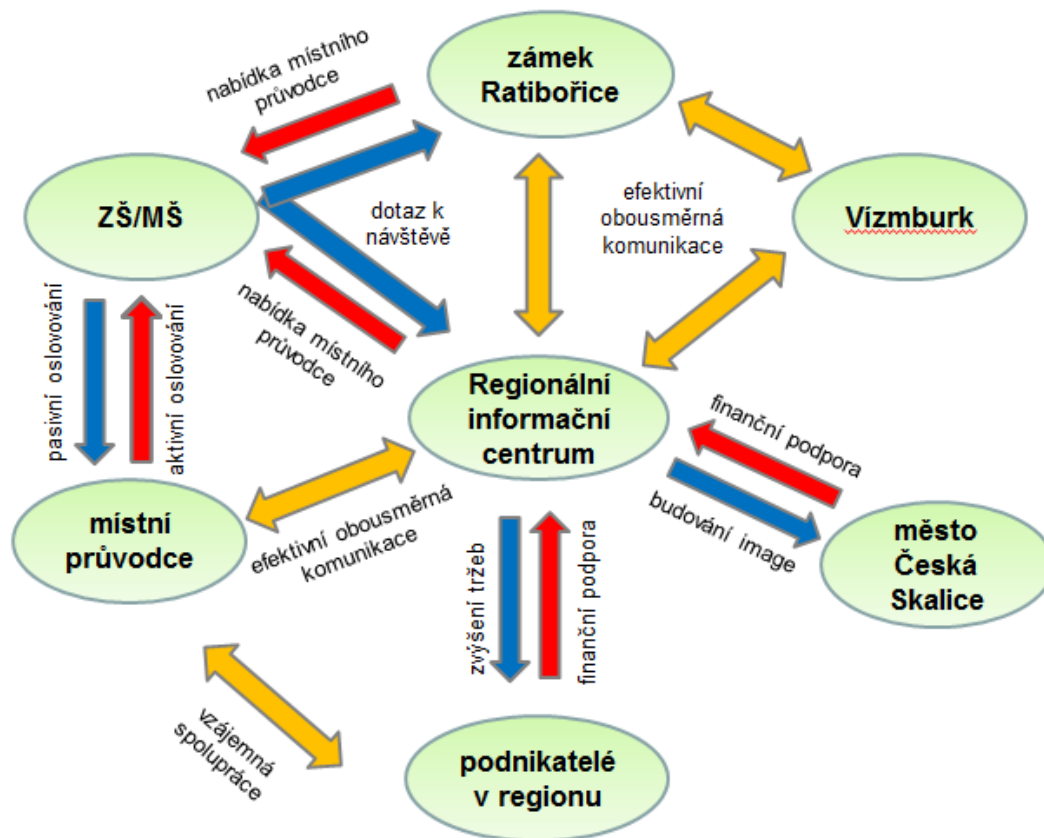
zámek Ratibořice

nabídka místního průvodce

ZŠ/MŠ

dotaz k návštěvě

efektivní obousměrná komunikace

Vízmburk

nabídka místního průvodce

pasivní oslovování

aktivní oslovování

Regionální informační centrum

finanční podpora

budování image

město Česká Skalice

místní průvodce

efektivní obousměrná komunikace

zvýšení tržeb

finanční podpora

vzájemná spolupráce

podnikatelé v regionu